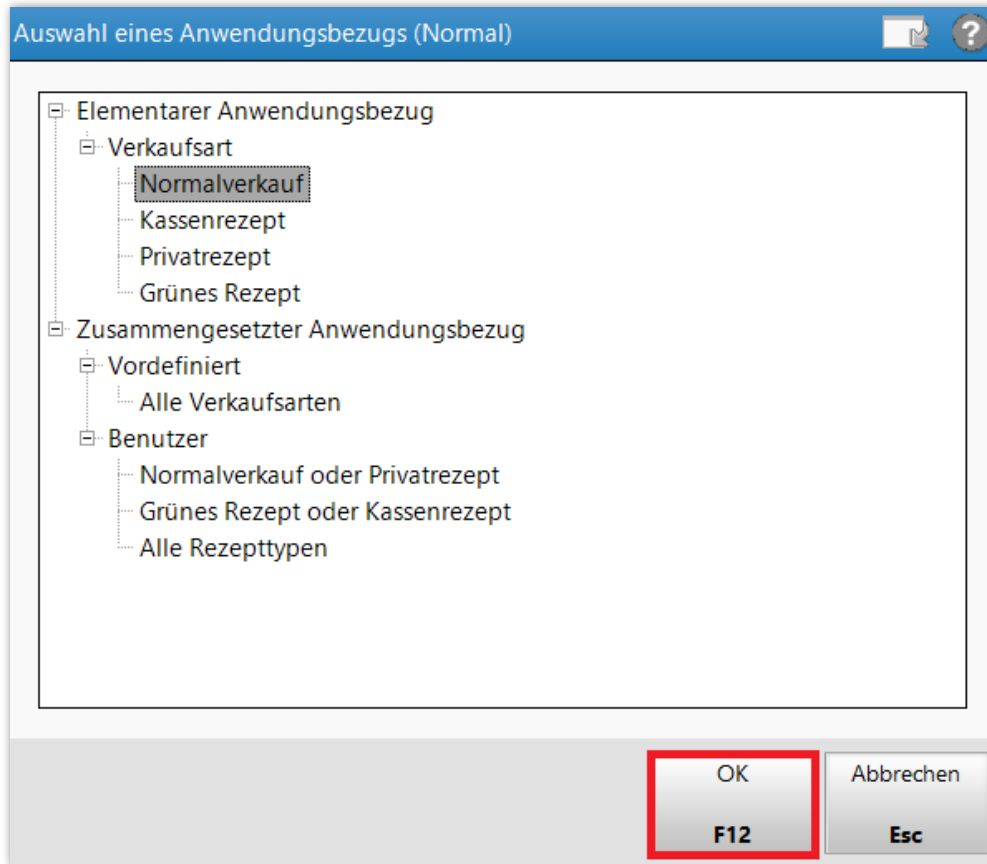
Auswahl eines Anwendungsbezugs (Normal)

Elementarer Anwendungsbezug
Verkaufsart
Normalverkauf
Kassenrezept
Privatrezept
Grünes Rezept
Zusammengesetzter Anwendungsbezug
Vordefiniert
Alle Verkaufsarten
Benutzer
Normalverkauf oder Privatrezept
Grünes Rezept oder Kassenrezept
Alle Rezepttypen

OK
F12

Abbrechen
Esc